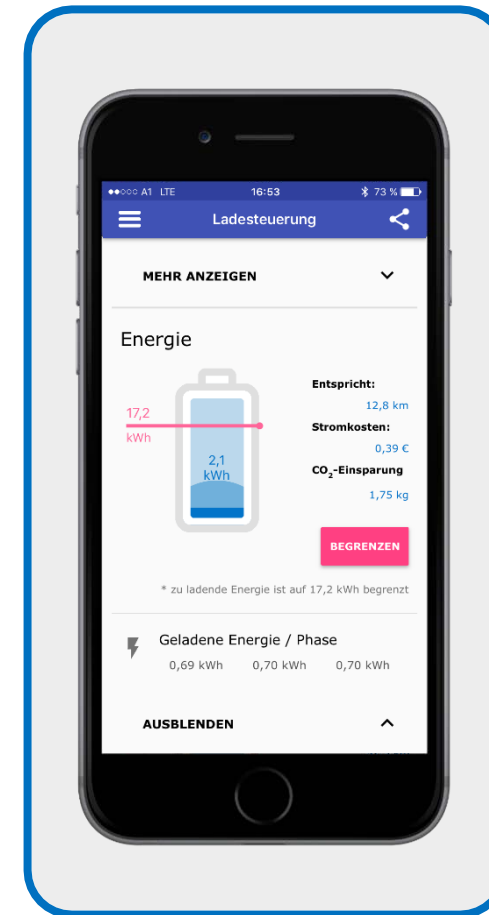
●●○○○ A1 LTE 16:53 73 %

Ladesteuerung

MEHR ANZEIGEN

Energie

17,2 kWh

2,1 kWh

Entspricht:
12,8 km
Stromkosten:
0,39 €
$CO_2$-Einsparung
1,75 kg

BEGRENZEN

* zu ladende Energie ist auf 17,2 kWh begrenzt

Geladene Energie / Phase
0,69 kWh 0,70 kWh 0,70 kWh

AUSBLENDEN